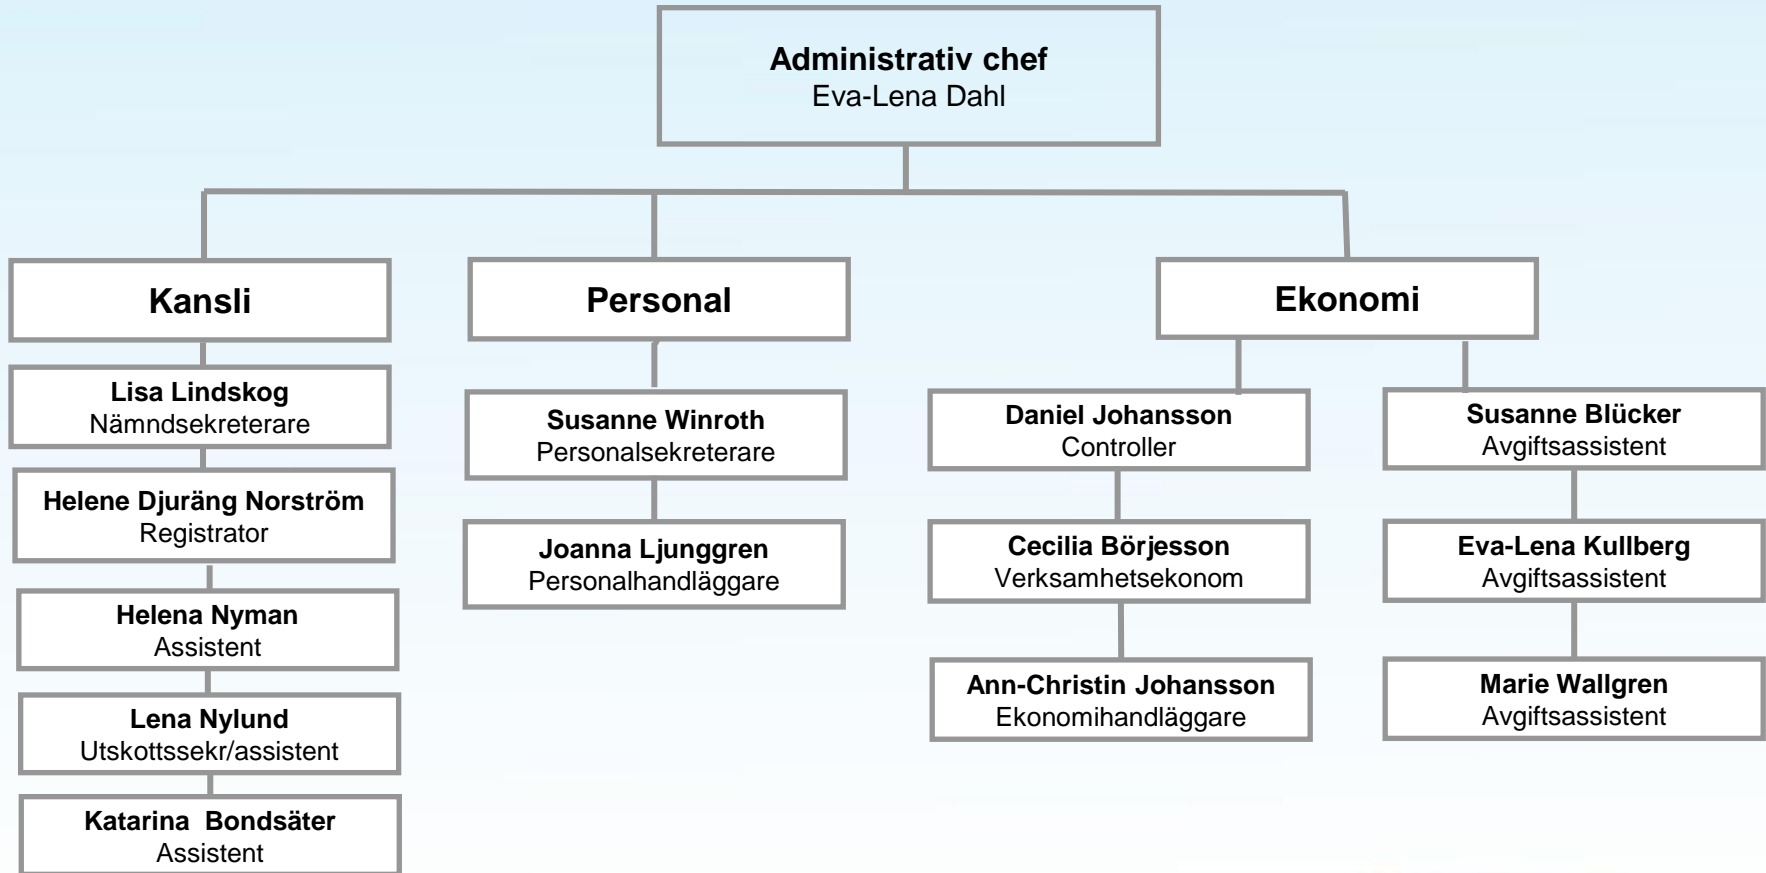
Administrativ chef
Eva-Lena Dahl

Kansli

Lisa Lindskog
Nämndsekreterare

Helene Djuräng Norström
Registrator

Helena Nyman
Assistent

Lena Nylund
Utskottssekr/assistent

Katarina Bondsäter
Assistent

Personal

Susanne Winroth
Personalsekreterare

Joanna Ljunggren
Personalhandläggare

Ekonomi

Daniel Johansson
Controller

Cecilia Börjesson
Verksamhetsekonom

Ann-Christin Johansson
Ekonomihandläggare

Susanne Blücker
Avgiftsassistent

Eva-Lena Kullberg
Avgiftsassistent

Marie Wallgren
Avgiftsassistent